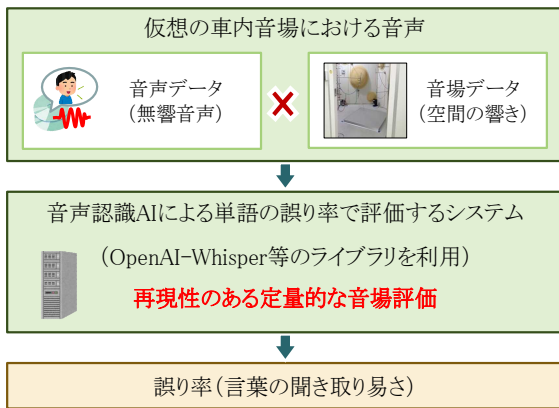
仮想の車内音場における音声

音声データ
(無響音声)

×

音場データ
(空間の響き)

音声認識AIによる単語の誤り率で評価するシステム

(OpenAI-Whisper等のライブラリを利用)

再現性のある定量的な音場評価

誤り率(言葉の聞き取り易さ)